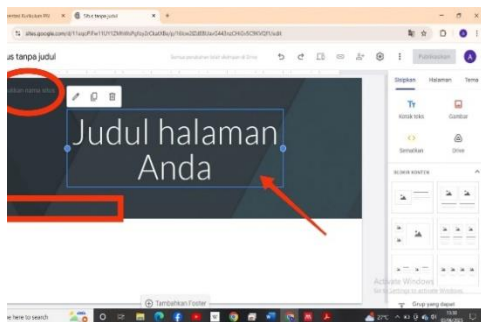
Situs tanpa judul

sites.google.com

us tanpa judul

Semua perubahan telah disimpan di Drive

Publikasikan

Sisipkan   Halaman   Tema

Kotak teks   Gambar

Sematkan   Drive

BLOK KONTEN

Judul halaman Anda

Tambahkan Footer

Activate Windows
Go to Settings to activate Windows.

Grup yang dapat

e here to search

27°C